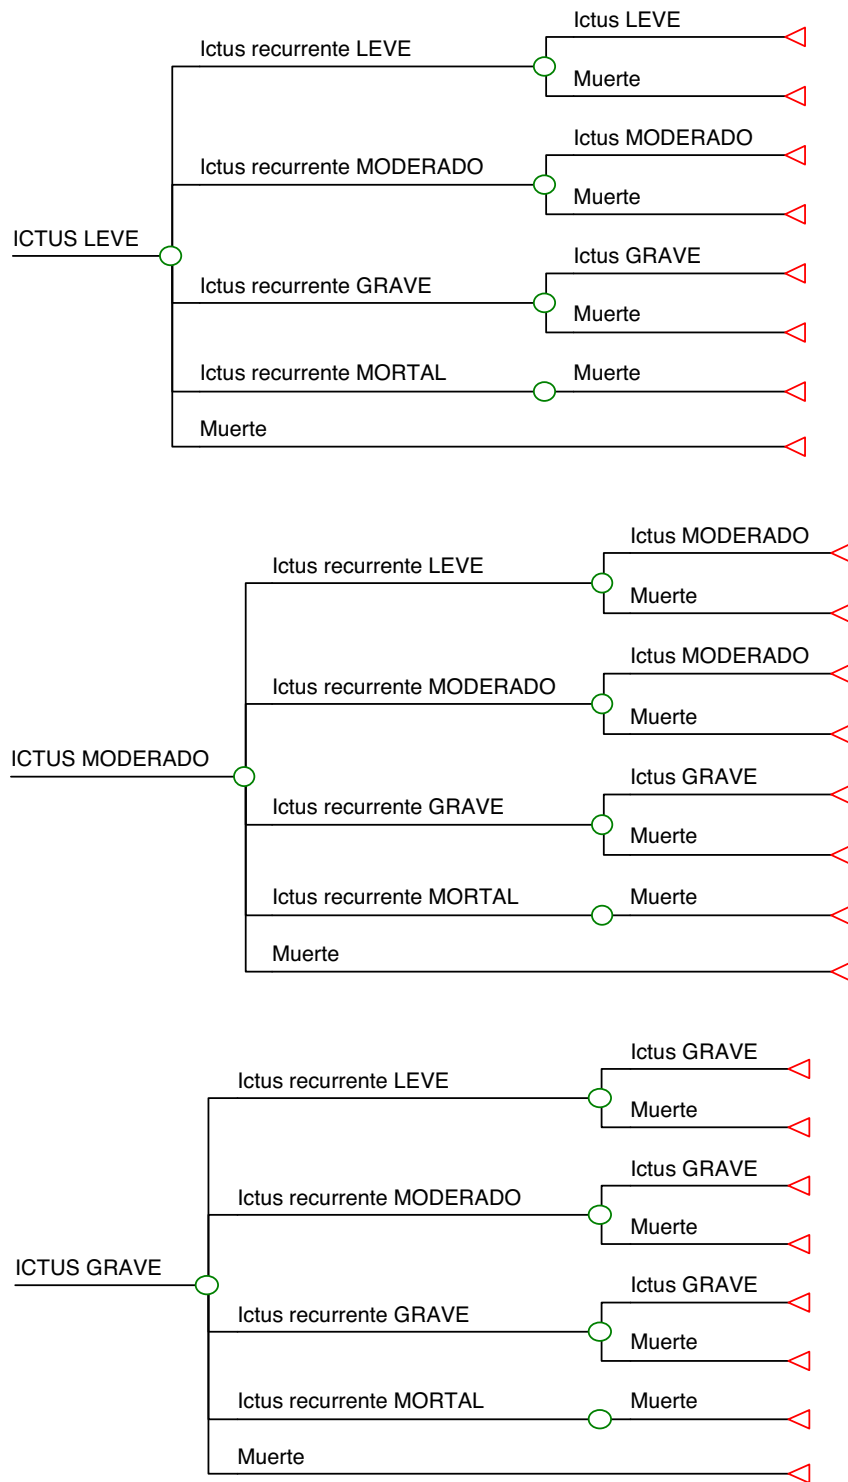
ICTUS LEVE

Ictus recurrente LEVE
Ictus LEVE
Muerte

Ictus recurrente MODERADO
Ictus MODERADO
Muerte

Ictus recurrente GRAVE
Ictus GRAVE
Muerte

Ictus recurrente MORTAL
Muerte

Muerte

ICTUS MODERADO

Ictus recurrente LEVE
Ictus MODERADO
Muerte

Ictus recurrente MODERADO
Ictus MODERADO
Muerte

Ictus recurrente GRAVE
Ictus GRAVE
Muerte

Ictus recurrente MORTAL
Muerte

Muerte

ICTUS GRAVE

Ictus recurrente LEVE
Ictus GRAVE
Muerte

Ictus recurrente MODERADO
Ictus GRAVE
Muerte

Ictus recurrente GRAVE
Ictus GRAVE
Muerte

Ictus recurrente MORTAL
Muerte

Muerte